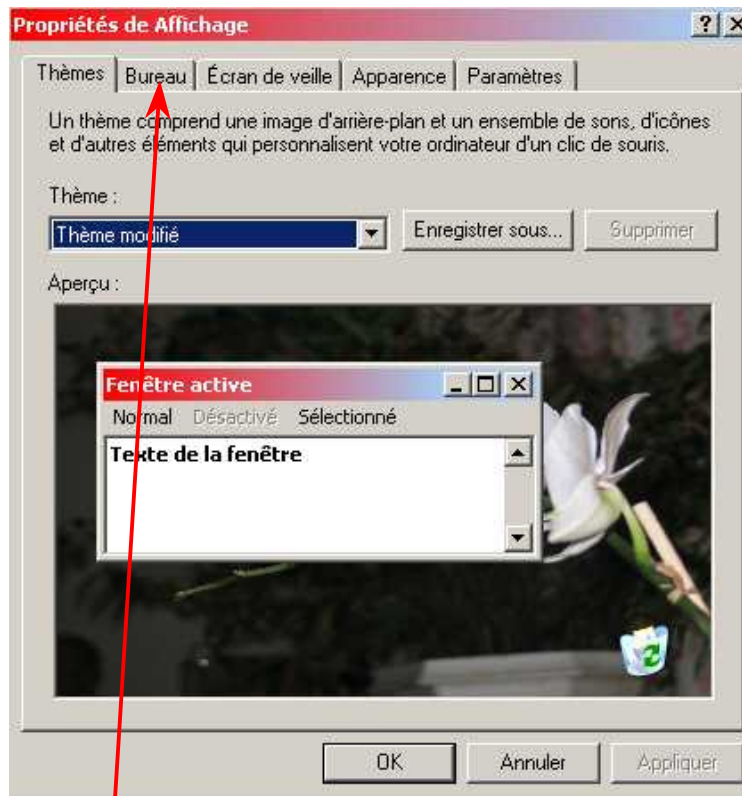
Propriétés de Affichage

?

Thèmes | Bureau | Écran de veille | Apparence | Paramètres

Un thème comprend une image d'arrière-plan et un ensemble de sons, d'icônes et d'autres éléments qui personnalisent votre ordinateur d'un clic de souris.

Thème :

Thème modifié

Enregistrer sous...

Supprimer

Aperçu :

Fenêtre active

Normal Désactivé Sélectionné

Texte de la fenêtre

OK

Annuler

Appliquer